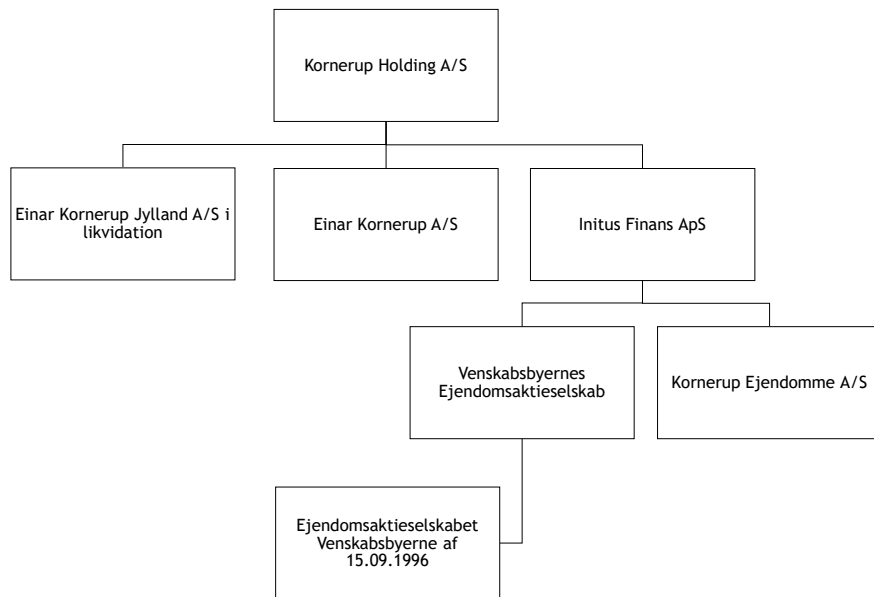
Kornerup Holding A/S

Einar Kornerup Jylland A/S i likvidation

Einar Kornerup A/S

Initus Finans ApS

Venskabsbyernes Ejendomsaktieselskab

Kornerup Ejendomme A/S

Ejendomsaktieselskabet Venskabsbyerne af 15.09.1996